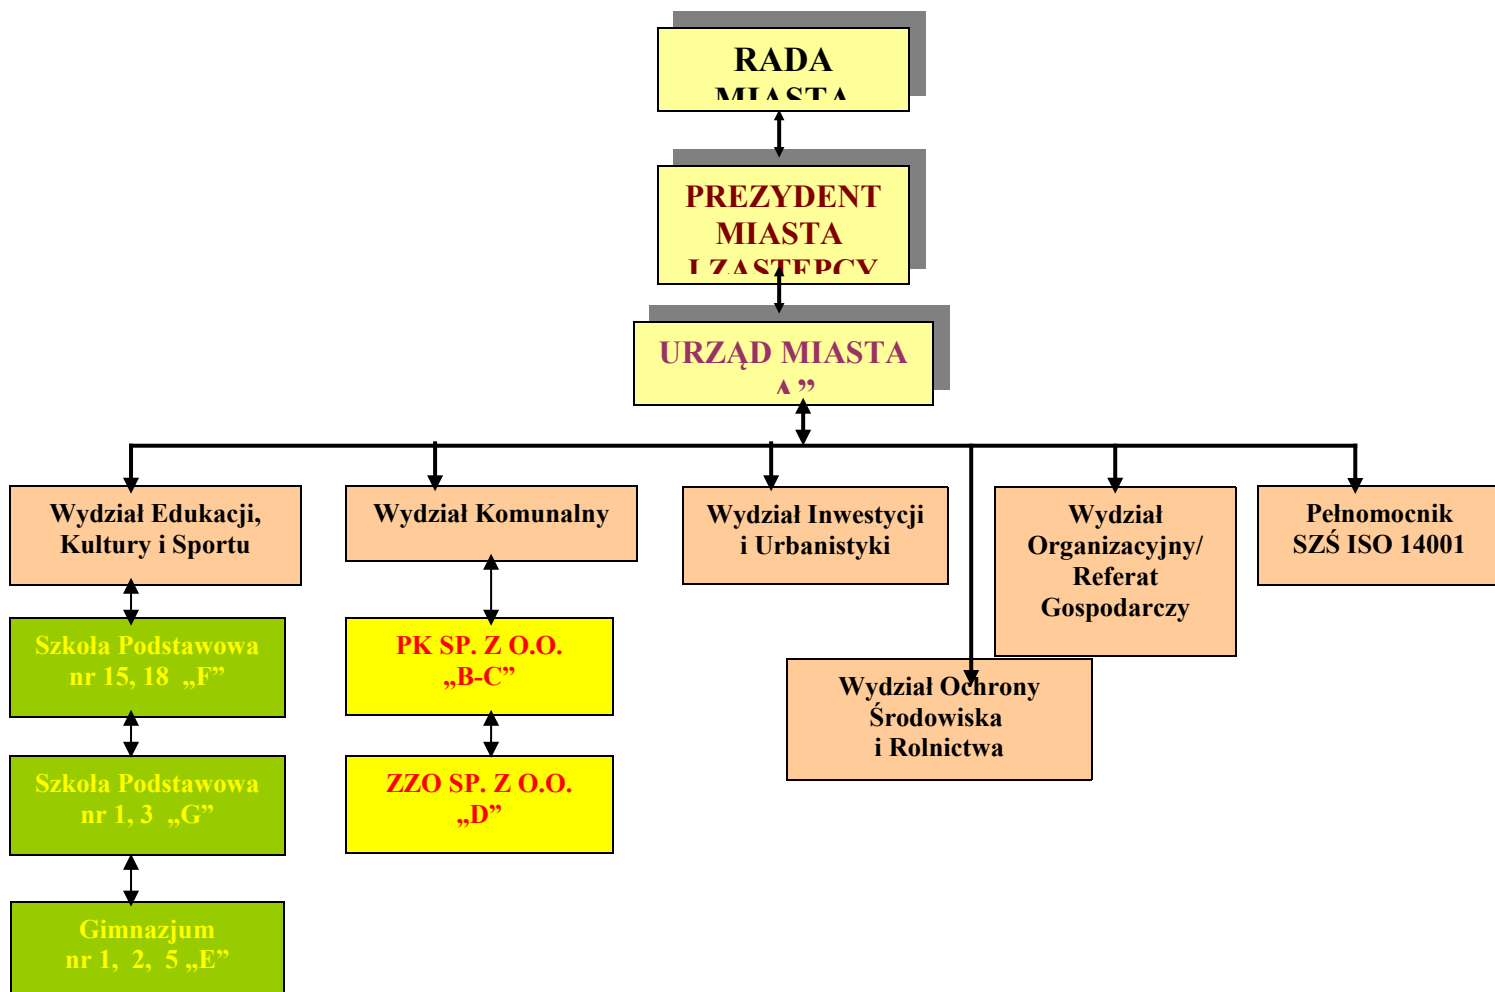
RADA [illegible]

PREZYDENT MIASTA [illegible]

URZĄD MIASTA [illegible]

Wydział Edukacji, Kultury i Sportu

Wydział Komunalny

Wydział Inwestycji i Urbanistyki

Wydział Organizacyjny/ Referat Gospodarczy

Pełnomocnik SZŚ ISO 14001

Szkoła Podstawowa nr 15, 18 „F"

PK SP. Z O.O. „B-C"

Wydział Ochrony Środowiska i Rolnictwa

Szkoła Podstawowa nr 1, 3 „G"

ZZO SP. Z O.O. „D"

Gimnazjum nr 1, 2, 5 „E"